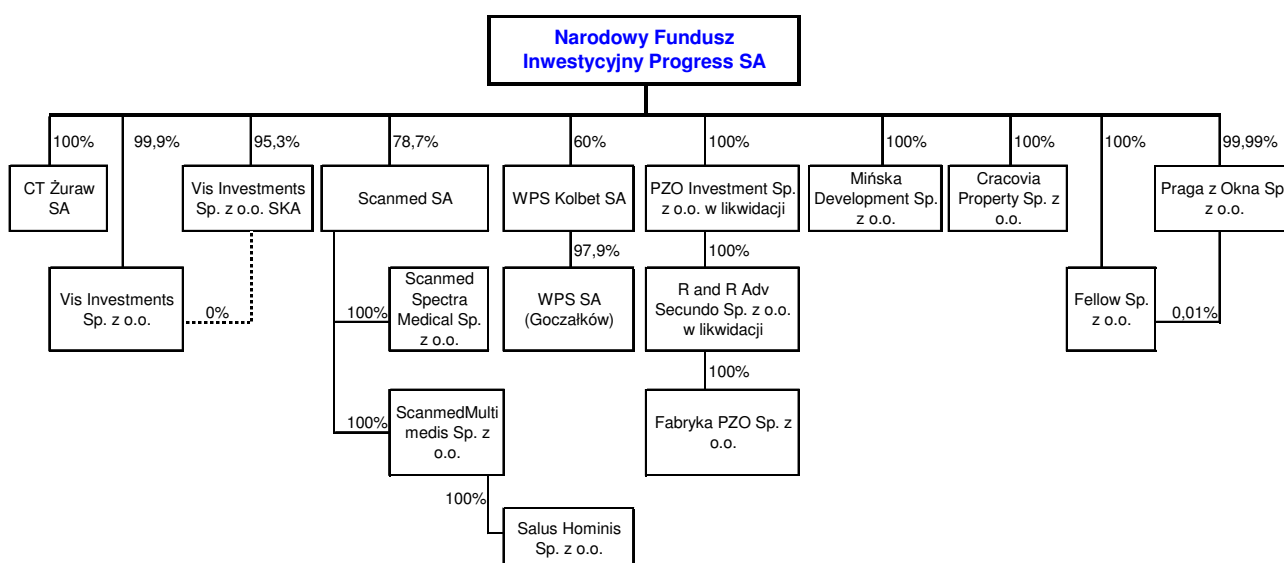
Narodowy Fundusz Inwestycyjny Progress SA

100%
CT Żuraw SA

99,9%
Vis Investments Sp. z o.o.

0%

95,3%
Vis Investments Sp. z o.o. SKA

78,7%
Scanmed SA

100%
Scanmed Spectra Medical Sp. z o.o.

100%
ScanmedMultimedis Sp. z o.o.

100%
Salus Hominis Sp. z o.o.

60%
WPS Kolbet SA

97,9%
WPS SA (Goczałków)

100%
PZO Investment Sp. z o.o. w likwidacji

100%
R and R Adv Secundo Sp. z o.o. w likwidacji

100%
Fabryka PZO Sp. z o.o.

100%
Mińska Development Sp. z o.o.

100%
Cracovia Property Sp. z o.o.

100%
Fellow Sp. z o.o.

0,01%

99,99%
Praga z Okna Sp z o.o.